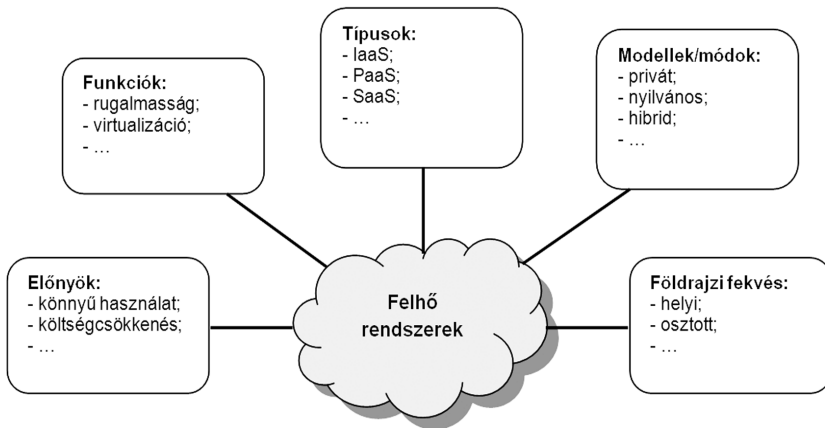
Funkciók:
- rugalmasság;
- virtualizáció;
- …

Típusok:
- IaaS;
- PaaS;
- SaaS;
- …

Modellek/módok:
- privát;
- nyilvános;
- hibrid;
- …

Előnyök:
- könnyű használat;
- költségcsökkenés;
- …

Felhő rendszerek

Földrajzi fekvés:
- helyi;
- osztott;
- …